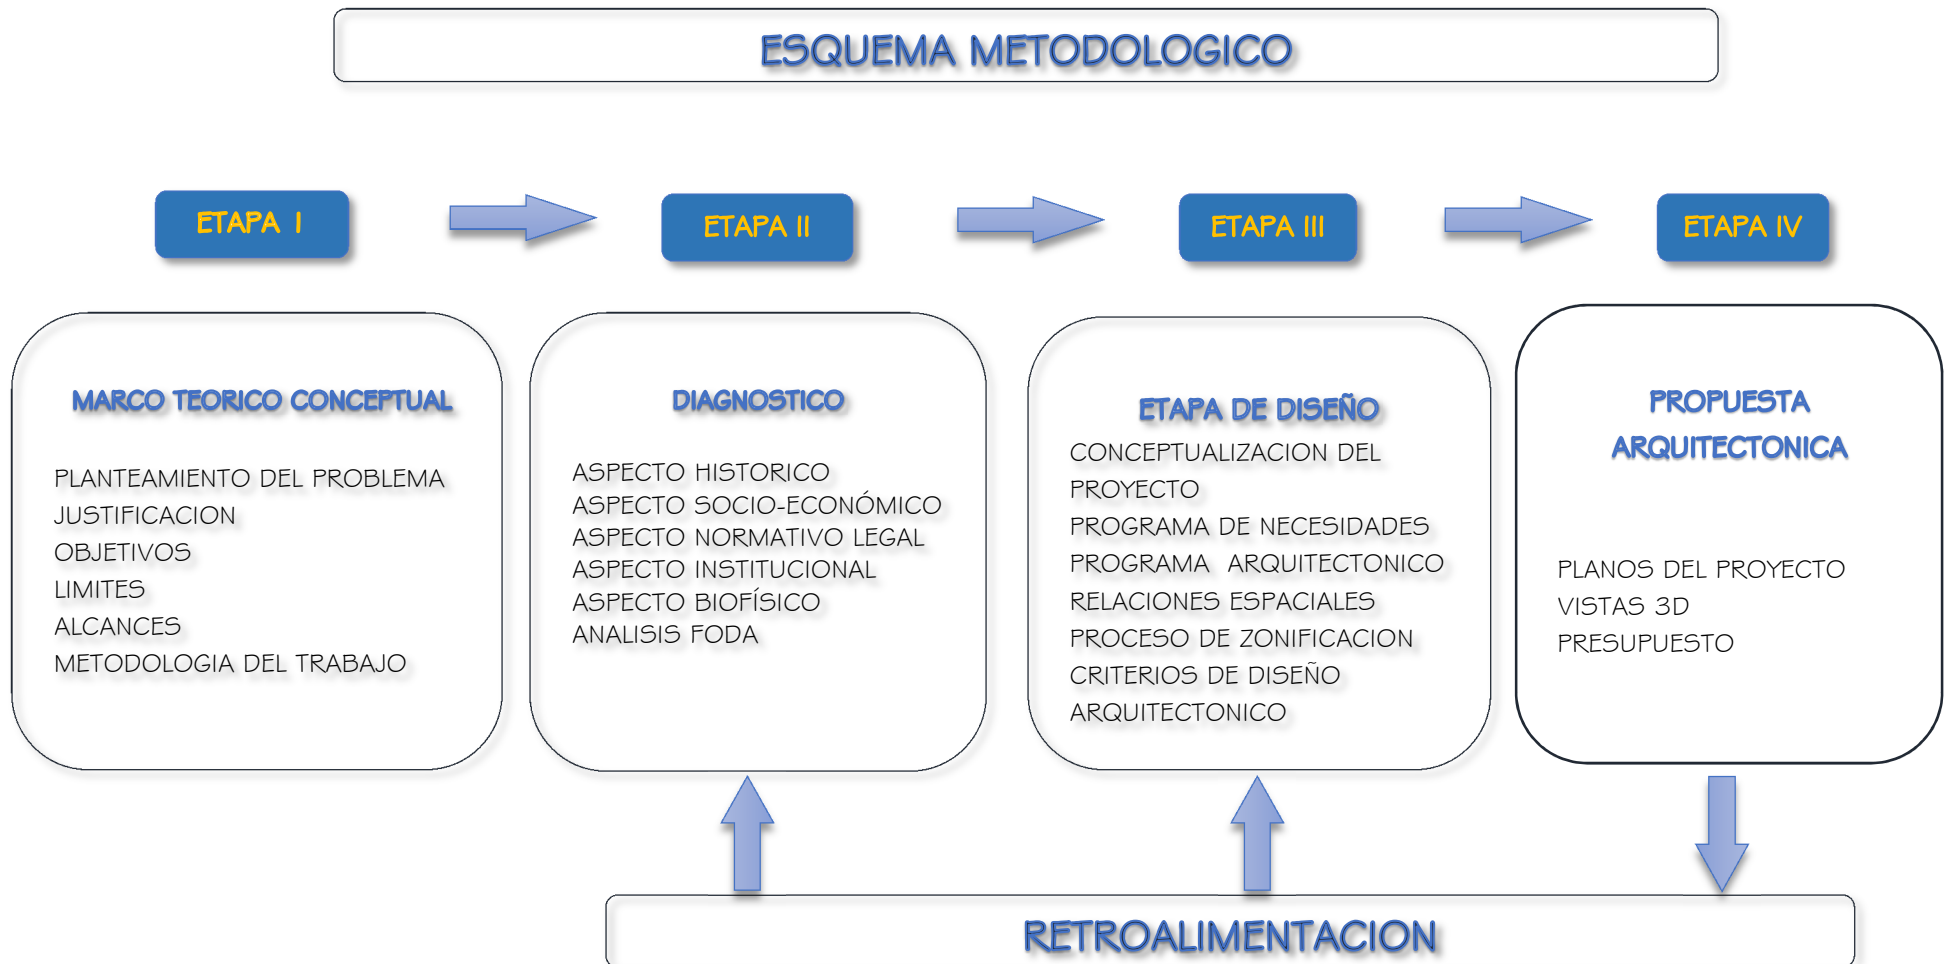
ESQUEMA METODOLOGICO

ETAPA I

ETAPA II

ETAPA III

ETAPA IV

MARCO TEORICO CONCEPTUAL

PLANTEAMIENTO DEL PROBLEMA
JUSTIFICACION
OBJETIVOS
LIMITES
ALCANCES
METODOLOGIA DEL TRABAJO

DIAGNOSTICO

ASPECTO HISTORICO
ASPECTO SOCIO-ECONÓMICO
ASPECTO NORMATIVO LEGAL
ASPECTO INSTITUCIONAL
ASPECTO BIOFÍSICO
ANALISIS FODA

ETAPA DE DISEÑO

CONCEPTUALIZACION DEL PROYECTO
PROGRAMA DE NECESIDADES
PROGRAMA ARQUITECTONICO
RELACIONES ESPACIALES
PROCESO DE ZONIFICACION
CRITERIOS DE DISEÑO ARQUITECTONICO

PROPUESTA ARQUITECTONICA

PLANOS DEL PROYECTO
VISTAS 3D
PRESUPUESTO

RETROALIMENTACION